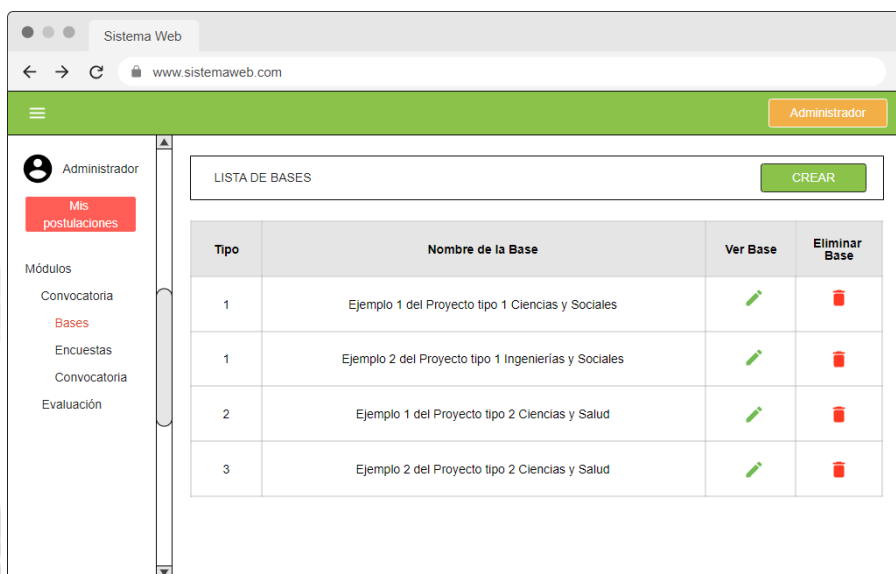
Sistema Web

www.sistemaweb.com

Administrador

Administrador

Mis postulaciones

Módulos

Convocatoria

Bases

Encuestas

Convocatoria

Evaluación

LISTA DE BASES

CREAR

| Tipo | Nombre de la Base | Ver Base | Eliminar Base |
|---|---|---|---|
| 1 | Ejemplo 1 del Proyecto tipo 1 Ciencias y Sociales | | |
| 1 | Ejemplo 2 del Proyecto tipo 1 Ingenierías y Sociales | | |
| 2 | Ejemplo 1 del Proyecto tipo 2 Ciencias y Salud | | |
| 3 | Ejemplo 2 del Proyecto tipo 2 Ciencias y Salud | | |